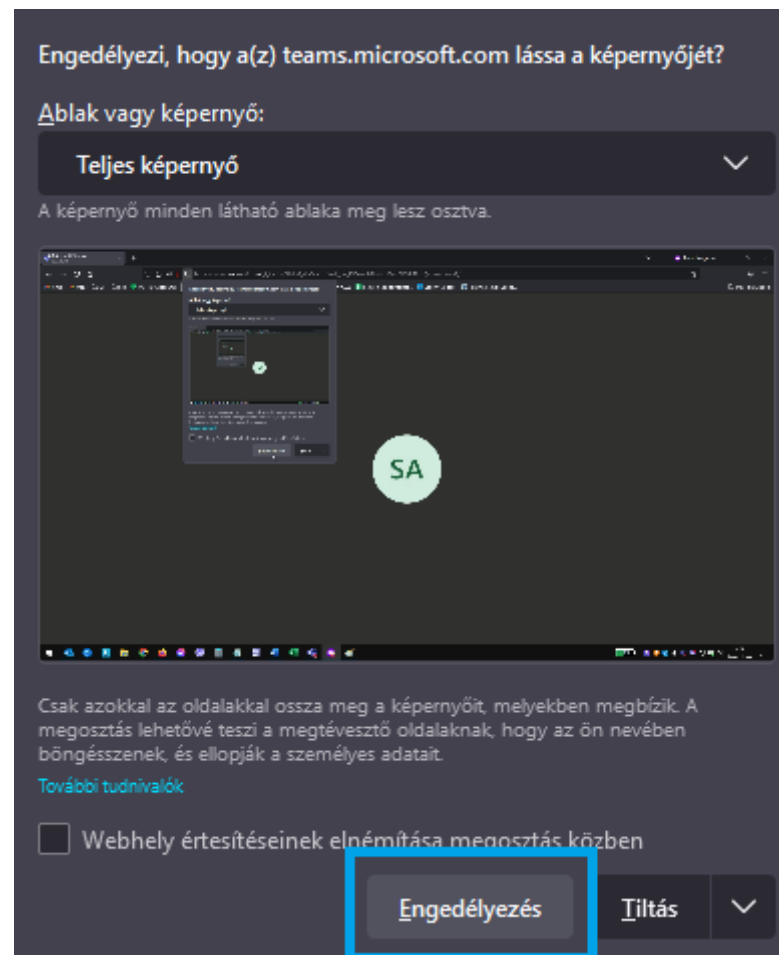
Engedélyezi, hogy a(z) teams.microsoft.com lássa a képernyőjét?

Ablak vagy képernyő:

Teljes képernyő

A képernyő minden látható ablaka meg lesz osztva.

SA

Csak azokkal az oldalakkal ossza meg a képernyőjét, melyekben megbízik. A megosztás lehetővé teszi a megtévesztő oldalaknak, hogy az ön nevében böngésszenek, és ellopják a személyes adatait.

További tudnivalók

Webhely értesítéseinek elnémítása megosztás közben

Engedélyezés

Tiltás